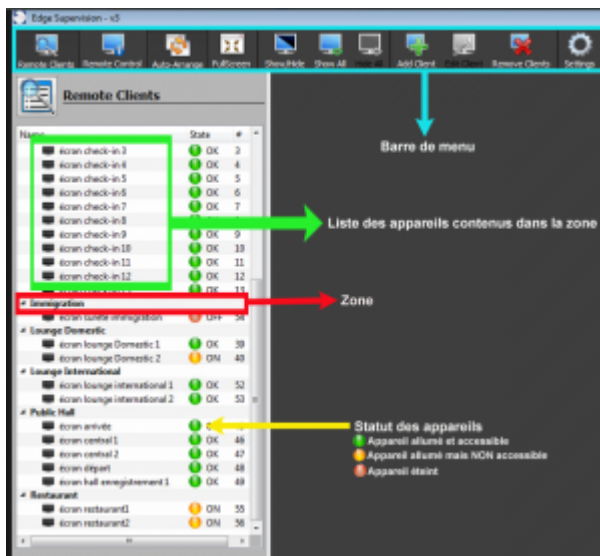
Edge Supervision - v3

Remote Clients | Remote Control | Auto-Arrange | FullScreen | Show/Hide | Show All | Hide all | Add Client | Edit Client | Remove Clients | Settings

Remote Clients

| Name | State | # |
|---|---|---|
| écran check-in 3 | OK | 3 |
| écran check-in 4 | OK | 4 |
| écran check-in 5 | OK | 5 |
| écran check-in 6 | OK | 6 |
| écran check-in 7 | OK | 7 |
| écran check-in 8 | | |
| écran check-in 9 | OK | 9 |
| écran check-in 10 | OK | 10 |
| écran check-in 11 | OK | 11 |
| écran check-in 12 | OK | 12 |
| | OK | 13 |
| Immigration | | |
| écran sortie immigration | OFF | 56 |
| Lounge Domestic | | |
| écran lounge Domestic 1 | OK | 39 |
| écran lounge Domestic 2 | ON | 40 |
| Lounge International | | |
| écran lounge international 1 | OK | 52 |
| écran lounge international 2 | OK | 53 |
| Public Hall | | |
| écran arrivée | | |
| écran central 1 | OK | 46 |
| écran central 2 | OK | 47 |
| écran départ | OK | 48 |
| écran hall enregistrement 1 | OK | 49 |
| Restaurant | | |
| écran restaurant1 | ON | 55 |
| écran restaurant2 | ON | 56 |

Barre de menu

Liste des appareils contenus dans la zone

Zone

Statut des appareils
Appareil allumé et accessible
Appareil allumé mais NON accessible
Appareil éteint